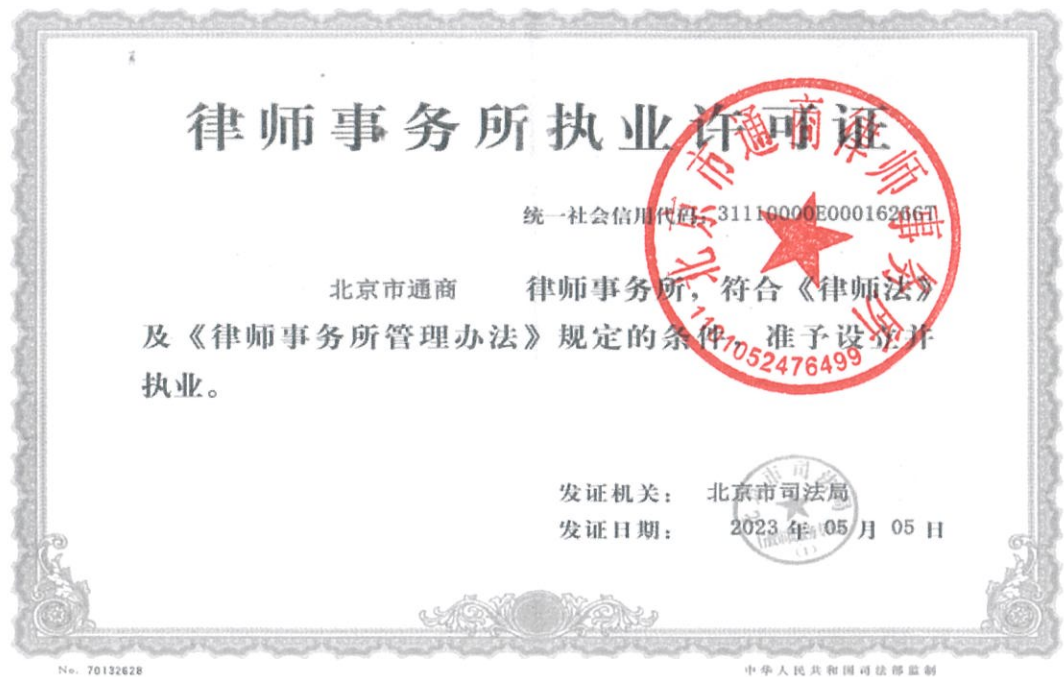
律师事务所执业许可证

统一社会信用代码：31110000E000162667

北京市通商 律师事务所，符合《律师法》及《律师事务所管理办法》规定的条件，准予设立并执业。

发证机关： 北京市司法局

发证日期： 2023 年 05 月 05 日

北京市通商律师事务所

1105247649

No. 70132628

中华人民共和国司法部监制